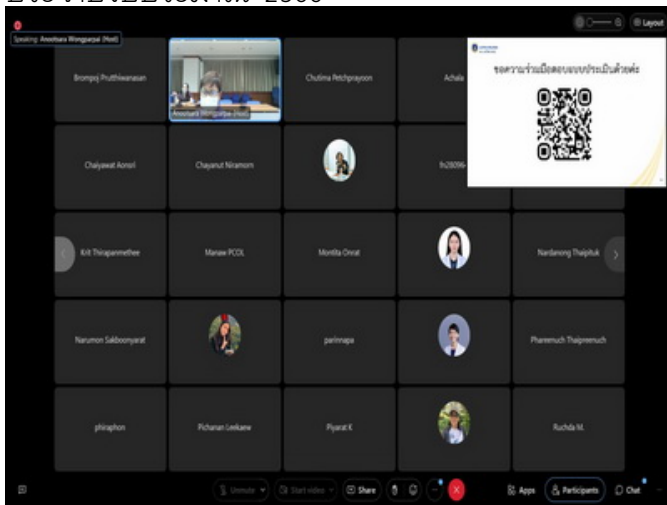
ปีงบประมาณ พ.ศ. 2566

Speaking: Anootsara Wongsurapai (Host)

Layout

Brompoj Prutthiwanasan

Anootsara Wongsurapai (Host)

Chutima Petchprayoon

Achala

ขอความร่วมมือตอบแบบประเมินด้วยค่ะ

Chaiyawat Aonsri

Chayanut Niramorn

fn28096

Krit Thirapanmethee

Manaw PCOL

Montita Onrat

Nardanong Thaiphuk

Narumon Saiboonyarat

parinnapa

Pharemuch Thaipreemuch

phiraphon

Pichanan Leekane

Piyarat K

Ruchda M.

Unmute

Start video

Share

Apps

Participants

Chat